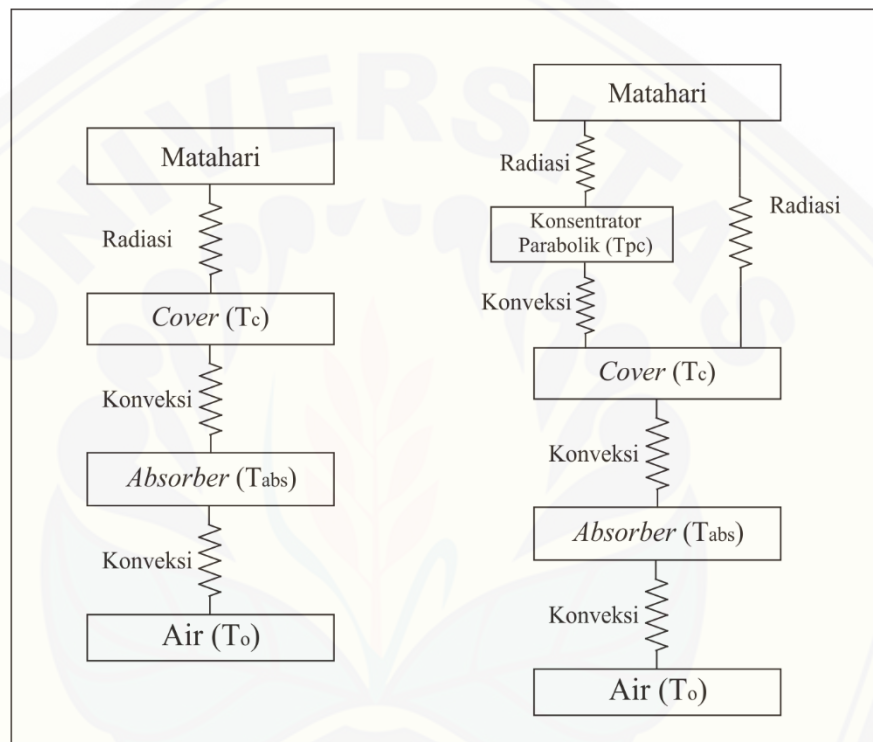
Matahari

Radiasi

Cover ($T_c$)

Konveksi

Absorber ($T_{abs}$)

Konveksi

Air ($T_o$)

Matahari

Radiasi

Radiasi

Konsentrator Parabolik (Tpc)

Konveksi

Cover ($T_c$)

Konveksi

Absorber ($T_{abs}$)

Konveksi

Air ($T_o$)